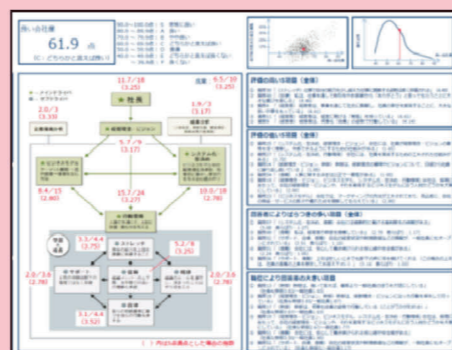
良い点数

61.9 点

C：どちらかと言えば良い

11.7/18
(3.25)

6.5/10
(3.25)

2.0/3
(3.33)

1.9/3
(3.17)

社長

経営層

17.9/6
(3.17)

8.4/15
(2.80)

15.7/24
(2.71)

10.0/18
(2.78)

3.3/4.4
(3.75)

5.2/6
(3.25)

2.0/3.6
(2.78)

2.0/3.6
(2.78)

3.1/4.4
(3.52)

評価の高い項目

評価の低い項目

回答者によりばらつきの多い項目

職位により回答者の大きい項目